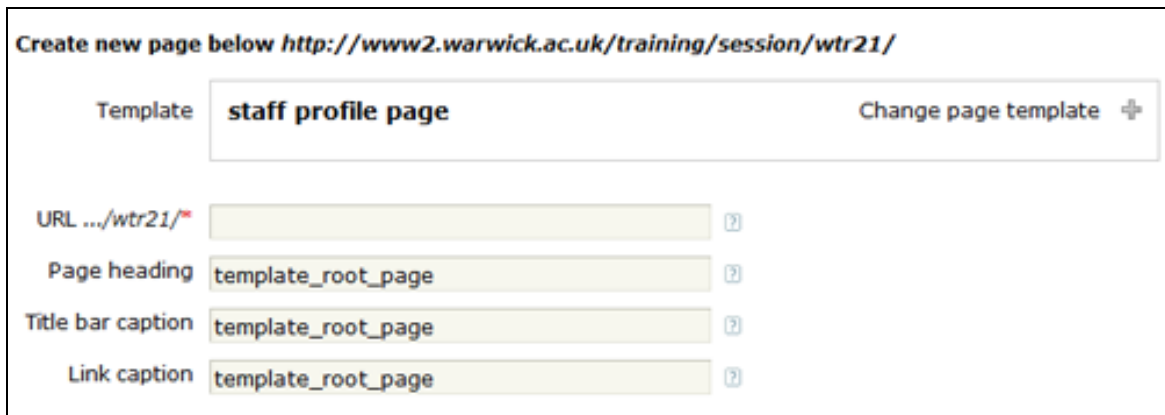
Create new page below http://www2.warwick.ac.uk/training/session/wtr21/

Template staff profile page Change page template

URL .../wtr21/*

Page heading template_root_page

Title bar caption template_root_page

Link caption template_root_page